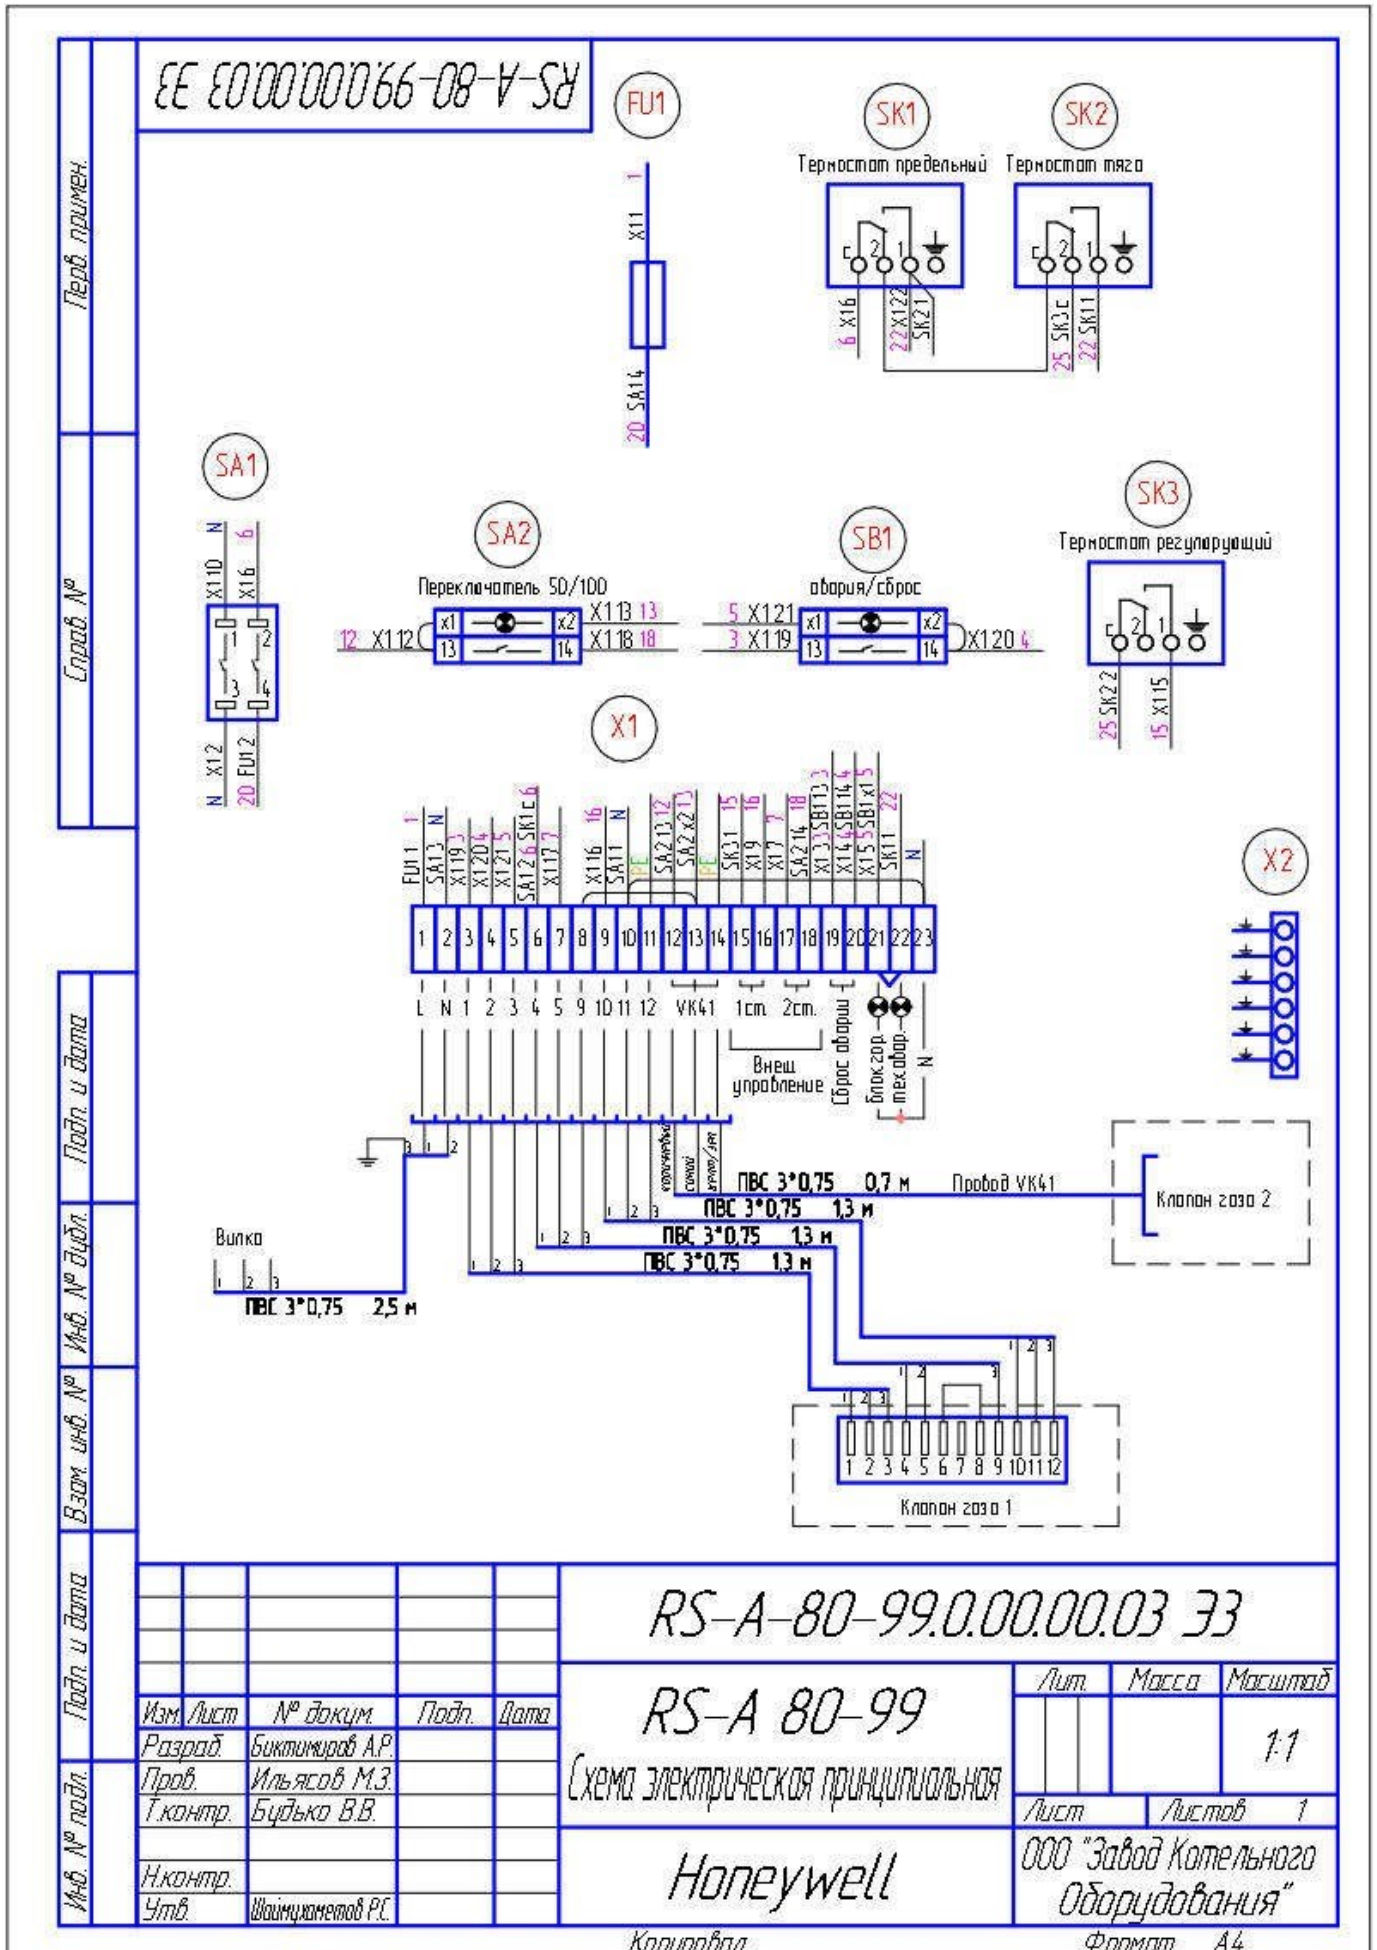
RS-A-80-99.0.00.00.03 ЭЗ

Перв. примен.

Справ. №

FU1
X11 1
20 SA14

SK1
Термостат предельный
c 2 1
6 X16
22 X12 2
SK2 1

SK2
Термостат тяга
c 2 1
25 SK3 c
22 SK1 1

SA1
X1 10 N
X1 6 6
1 2 3 4
N X1 2
20 FU1 2

SA2
Переключатель 50/100
12 X1 12
x1 x2
13 14
X1 13 13
X1 18 18

SB1
авария/сброс
5 X1 21
3 X1 19
x1 x2
13 14
X1 20 4

SK3
Термостат регулирующий
c 2 1
25 SK2 2
15 X1 15

X1
FU1 1 1
SA1 3 N
X1 19 3
X1 20 4
X1 21 5
SA1 2 6 SK1 c 6
X1 17 7
X1 16 16
SA1 1 N
PE
SA2 13 12
SA2 x2 13
PE
SK3 1 15
X1 9 16
X1 7 7
SA2 14 18
X1 3 3 SB1 13 3
X1 4 4 SB1 14 4
X1 5 5 SB1 x1 5
SK1 1 22
N

1 2 3 4 5 6 7 8 9 10 11 12 13 14 15 16 17 18 19 20 21 22 23
L N 1 2 3 4 5 9 10 11 12 VK41 1ст. 2ст.
Внеш управление
Сброс аварии
Блок.гор.
тех.авар.
N

X2

Вилка
1 2 3
ПВС 3*0,75 2,5 м
3 1 2
ПВС 3*0,75 0,7 м
Провод VK41
Клапан газа 2
1 2 3
ПВС 3*0,75 1,3 м
1 2 3
ПВС 3*0,75 1,3 м
1 2 3
ПВС 3*0,75 1,3 м
1 2 3
1 2
3
1 2 3
1 2 3 4 5 6 7 8 9 10 11 12
Клапан газа 1

Подп. и дата
Инв. № дубл.
Взам. инв. №
Подп. и дата
Инв. № подл.

RS-A-80-99.0.00.00.03 ЭЗ

| Изм. | Лист | № докум. | Подп. | Дата |
|---|---|---|---|---|
| Разраб. | | Биктимиров А.Р. | | |
| Пров. | | Ильясов М.З. | | |
| Т.контр. | | Будько В.В. | | |
| | | | | |
| Н.контр. | | | | |
| Утв. | | Шаймухаметов Р.С. | | |

RS-A 80-99
Схема электрическая принципиальная

| Лит. | Масса | Масштаб |
|---|---|---|
| | | 1:1 |

Лист
Листов 1

Honeywell

ООО "Завод Котельного Оборудования"

Копировал
Формат A4